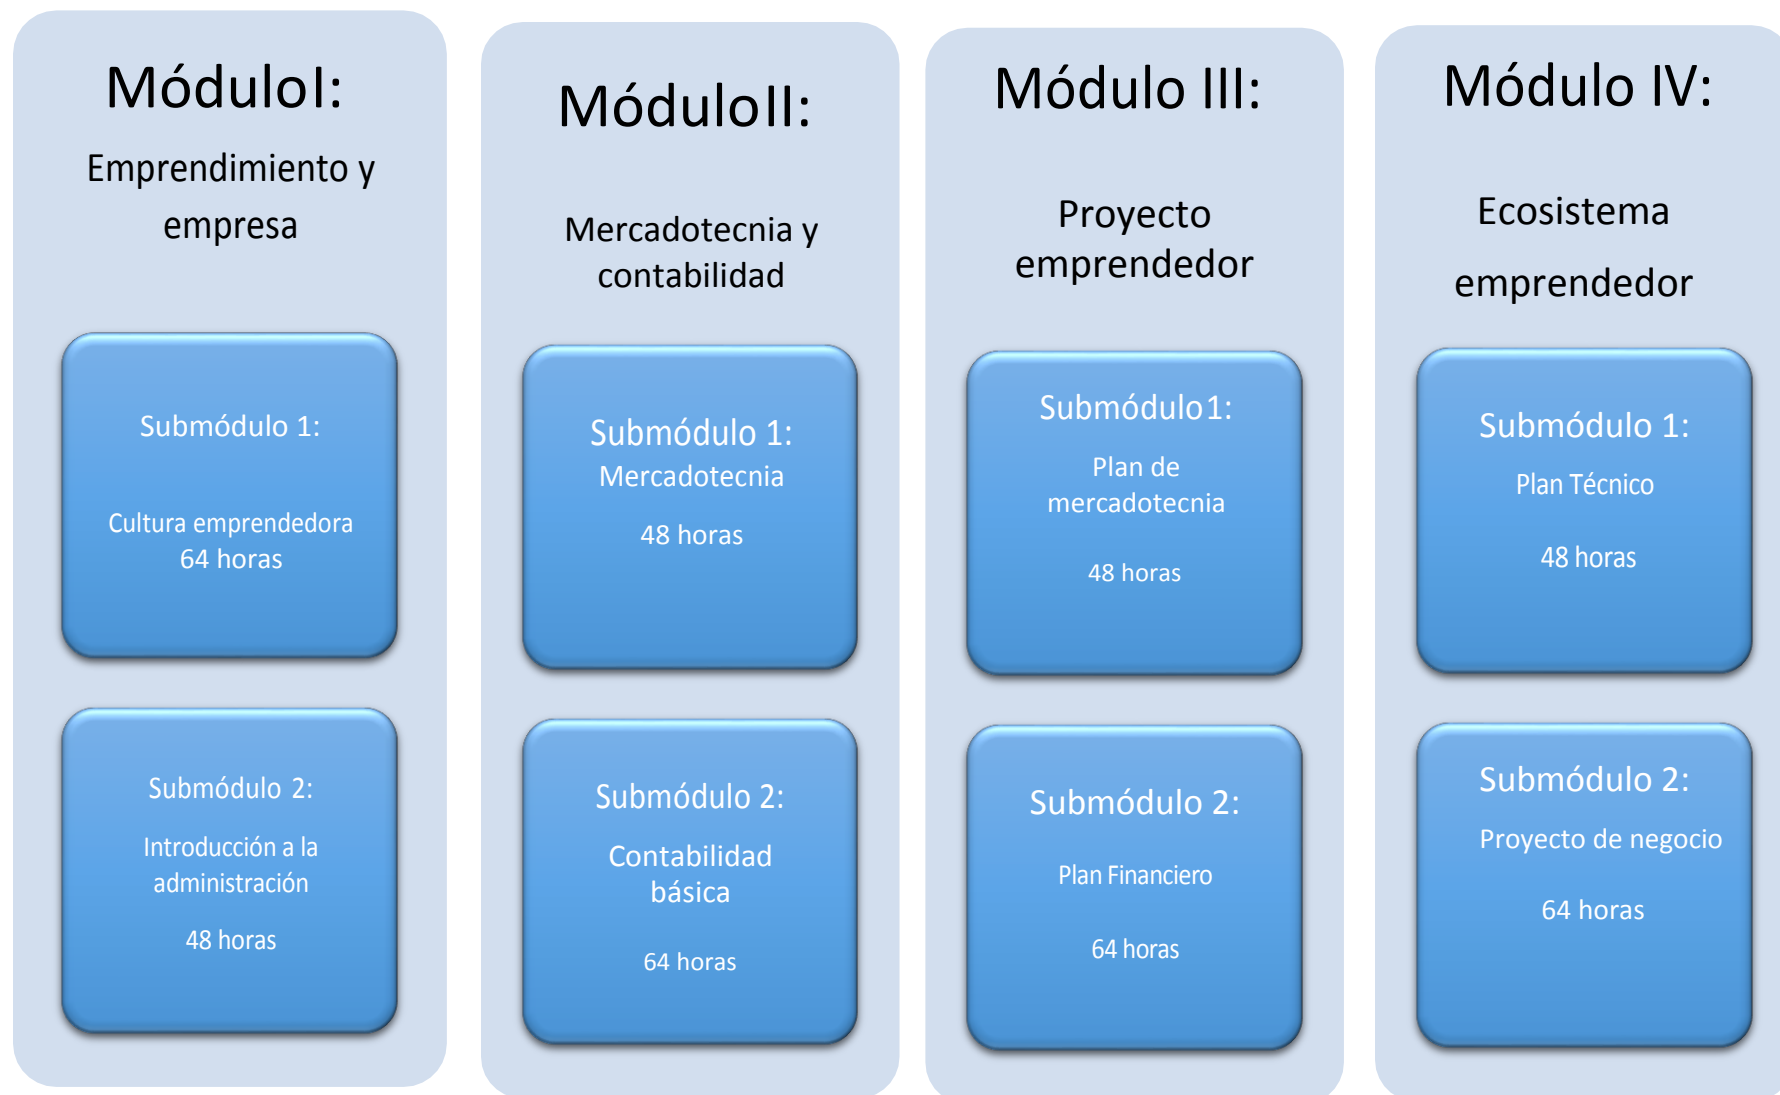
MóduloI:

Emprendimiento y empresa

Submódulo 1:

Cultura emprendedora
64 horas

Submódulo 2:

Introducción a la administración

48 horas

MóduloII:

Mercadotecnia y contabilidad

Submódulo 1:
Mercadotecnia

48 horas

Submódulo 2:

Contabilidad básica

64 horas

Módulo III:

Proyecto emprendedor

Submódulo1:

Plan de mercadotecnia

48 horas

Submódulo 2:

Plan Financiero

64 horas

Módulo IV:

Ecosistema emprendedor

Submódulo 1:

Plan Técnico

48 horas

Submódulo 2:

Proyecto de negocio

64 horas